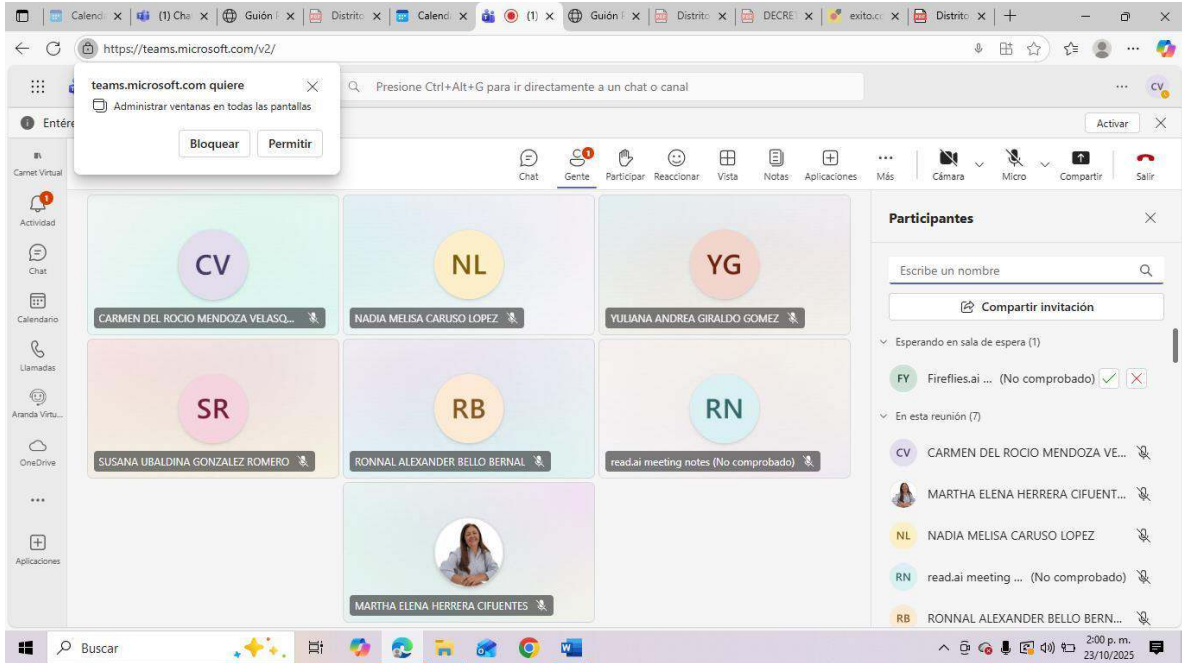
Calend x | (1) Cha x | Guión x | Distrito x | Calend x | (1) x | Guión x | Distrito x | DECRE x | exito.c x | Distrito x | +

https://teams.microsoft.com/v2/

teams.microsoft.com quiere
Administrar ventanas en todas las pantallas
Bloquear Permitir

Presione Ctrl+Alt+G para ir directamente a un chat o canal

CV

Entére

Activar

Carnet Virtual
Actividad
Chat
Calendario
Llamadas
Aranda Virtu...
OneDrive
...
Aplicaciones

Chat Gente Participar Reaccionar Vista Notas Aplicaciones Más Cámara Micro Compartir Salir

CV
CARMEN DEL ROCIO MENDOZA VELASQ...
NL
NADIA MELISA CARUSO LOPEZ
YG
YULIANA ANDREA GIRALDO GOMEZ
SR
SUSANA UBALDINA GONZALEZ ROMERO
RB
RONNAL ALEXANDER BELLO BERNAL
RN
read.ai meeting notes (No comprobado)
MARTHA ELENA HERRERA CIFUENTES

Participantes
Escribe un nombre
Compartir invitación
Esperando en sala de espera (1)
FY Fireflies.ai ... (No comprobado)
En esta reunión (7)
CV CARMEN DEL ROCIO MENDOZA VE...
MARTHA ELENA HERRERA CIFUENT...
NL NADIA MELISA CARUSO LOPEZ
RN read.ai meeting ... (No comprobado)
RB RONNAL ALEXANDER BELLO BERN...

Buscar
2:00 p. m.
23/10/2025